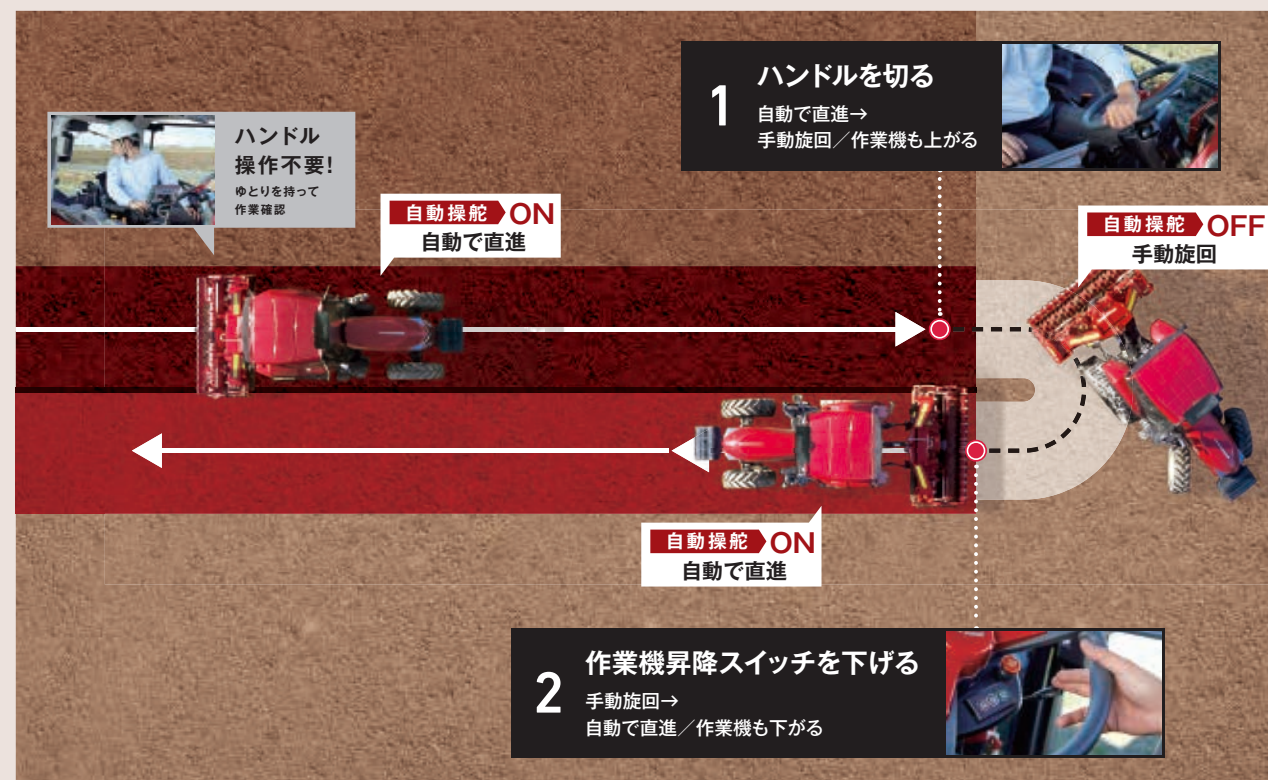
1 ハンドルを切る
自動で直進→
手動旋回／作業機も上がる

ハンドル
操作不要!
ゆとりを持って
作業確認

自動操舵 ON
自動で直進

自動操舵 OFF
手動旋回

自動操舵 ON
自動で直進

2 作業機昇降スイッチを下げる
手動旋回→
自動で直進／作業機も下がる